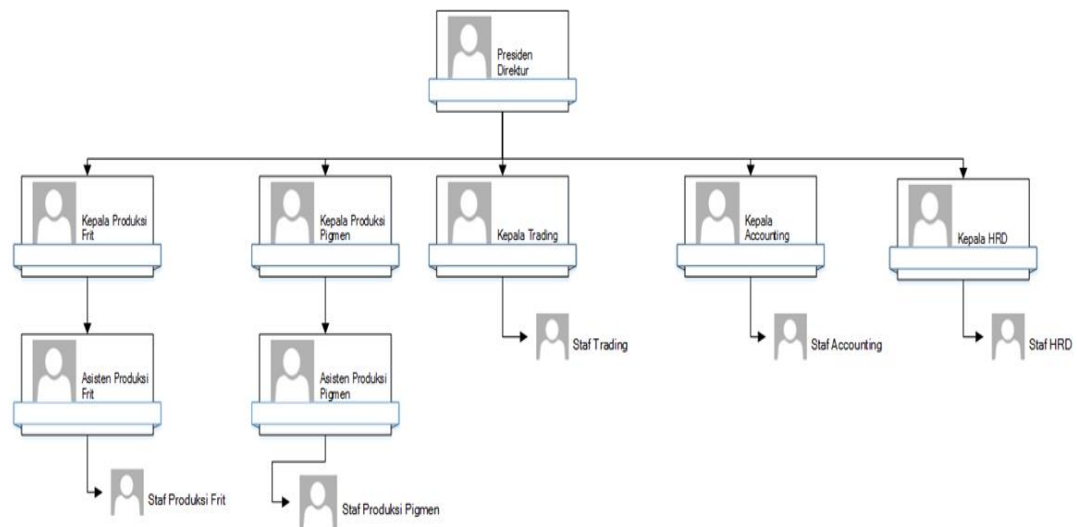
Presiden Direktur

Kepala Produksi Frit

Kepala Produksi Pigmen

Kepala Trading

Kepala Accounting

Kepala HRD

Asisten Produksi Frit

Asisten Produksi Pigmen

Staf Trading

Staf Accounting

Staf HRD

Staf Produksi Frit

Staf Produksi Pigmen